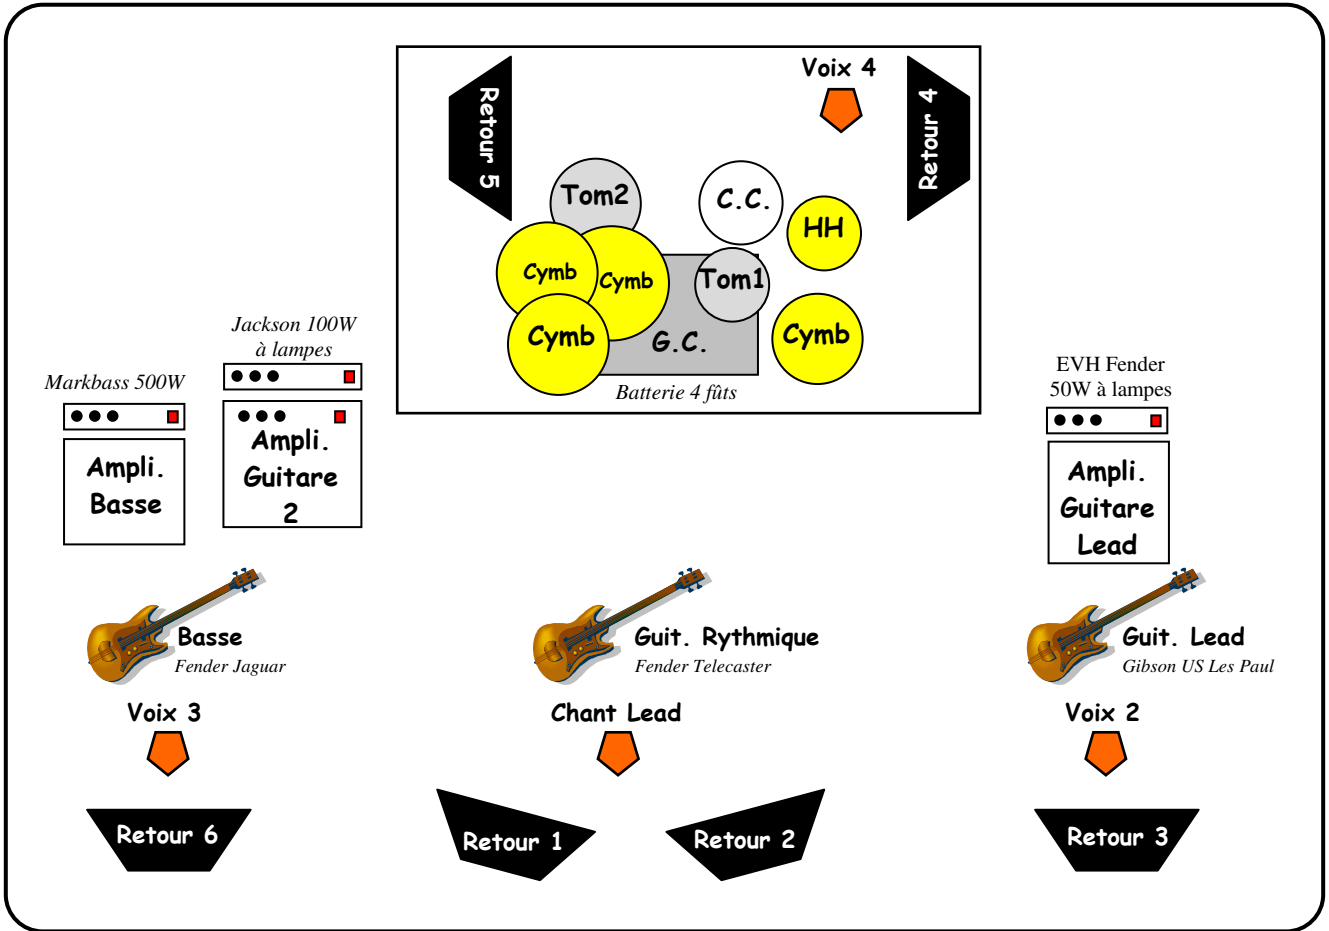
Retour 5

Voix 4

Retour 4

Tom2

C.C.

HH

Cymb

Cymb

Tom1

Cymb

G.C.

Cymb

Batterie 4 fûts

Jackson 100W à lampes

Markbass 500W

Ampli. Basse

Ampli. Guitare 2

EVH Fender 50W à lampes

Ampli. Guitare Lead

Basse
Fender Jaguar

Guit. Rythmique
Fender Telecaster

Guit. Lead
Gibson US Les Paul

Voix 3

Chant Lead

Voix 2

Retour 6

Retour 1

Retour 2

Retour 3